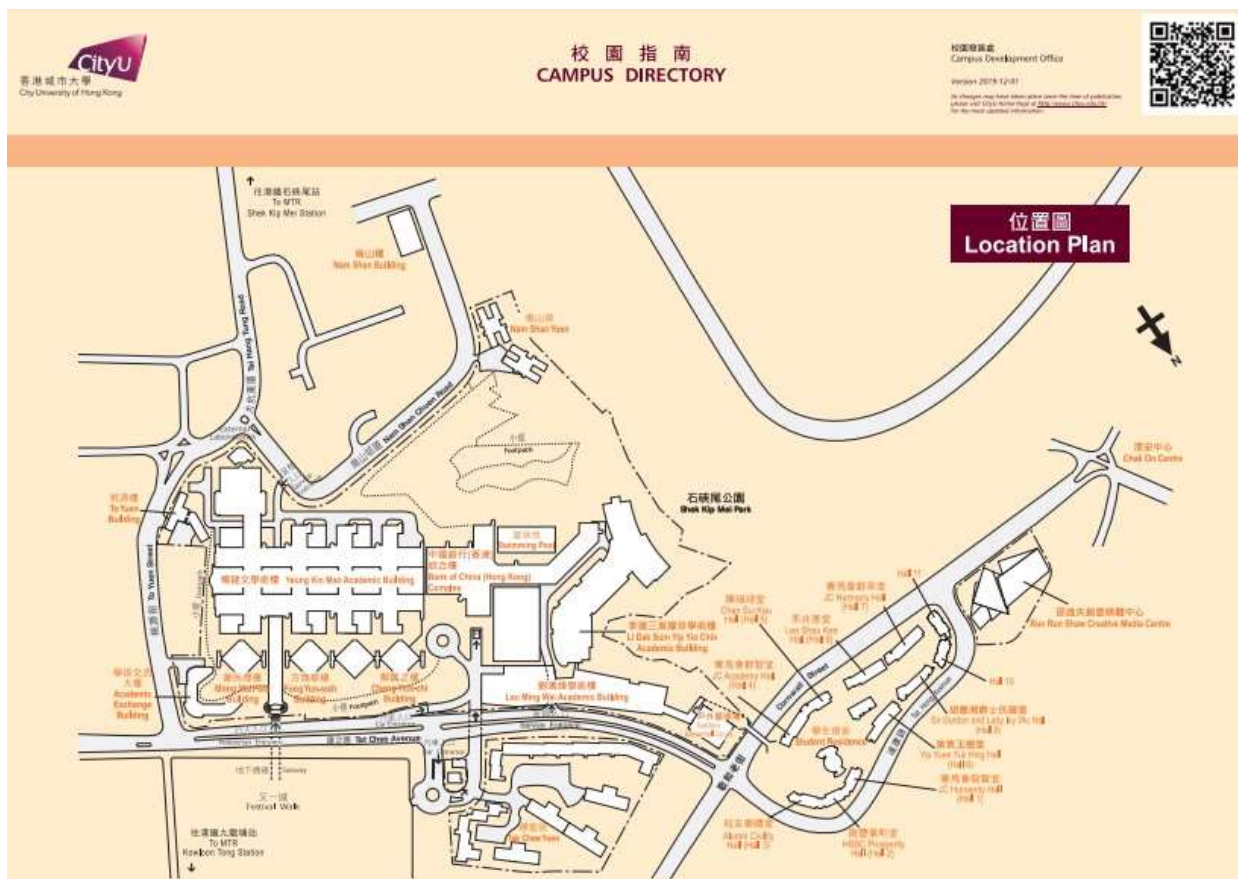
CityU
香港城市大學
City University of Hong Kong

校園指南
CAMPUS DIRECTORY

校園發展處
Campus Development Office

Version 2019-12-01

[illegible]

位置圖
Location Plan

往港鐵石硤尾站
To MTR
Shek Kip Mei Station

南山樓
Nam Shan Building

南山邨
Nam Shan Yuen

Tat Hong Tung Road

Nam Shan Chuen Road

小徑
Footpath

石硤尾公園
Shek Kip Mei Park

賽馬會游泳池
Swimming Pool

創意中心
Chok On Centre

桃源樓
To Yuen Building

To Yuen Street

楊建文學術樓
Yeung Kin Man Academic Building

中國銀行(香港)綜合樓
Bank of China (Hong Kong) Complex

李達三葉耀珍學術樓
Li Dak Sum Yip Yio Chin Academic Building

陳鄭玉而堂
Chan Yu Kiu Hall (Hall 6)

李兆基堂
Lee Shau Kee Hall (Hall 8)

賽馬會群芳堂
JC Harmony Hall (Hall 7)

Hall 11

賽馬會敦智堂
JC Academy Hall (Hall 4)

Cornwall Street

邵逸夫創意媒體中心
Run Run Shaw Creative Media Centre

Hall 10

學術交流大樓
Academic Exchange Building

蒙民偉樓
Mong Man Wai Building

邵鵬柏樓
Fong Yun-wah Building

鄭翼之樓
Cheng Yick-chi Building

劉鳴煒學術樓
Lau Ming Wai Academic Building

學生宿舍
Student Residence

胡應湘爵士伉儷堂
Sir Gordon and Lady Ivy Wu Hall (Hall 5)

黃鳳翎堂
Yip Yuen Yu Hing Hall (Hall 9)

賽馬會敦智堂
JC Humanity Hall (Hall 1)

達之路
Tat Chee Avenue

地下通道
Subway

又一城
Festival Walk

往港鐵九龍塘站
To MTR
Kowloon Tong Station

又一居
Yau Chee Yuen

校友德信堂
Alumni Civility Hall (Hall 3)

滙豐豐盛堂
HSBC Prosperity Hall (Hall 2)